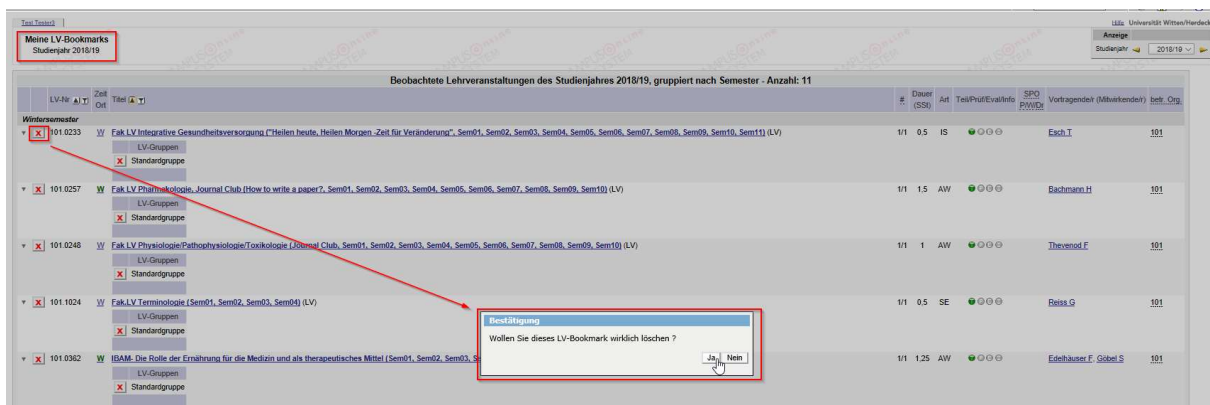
Test Tester3

Hilfe Universität Witten/Herdeck

Meine LV-Bookmarks
Studienjahr 2018/19

Anzeige
Studienjahr 2018/19

Beobachtete Lehrveranstaltungen des Studienjahres 2018/19, gruppiert nach Semester - Anzahl: 11

| | LV-Nr | Zeit Ort | Titel | # | Dauer (SSt) | Art | Teil/Prüf/Eval/Info | SPO P/W/Dr | Vortragende/r (Mitwirkende/r) | betr. Org. |
|---|---|---|---|---|---|---|---|---|---|---|
| Wintersemester | | | | | | | | | | |
| x | 101.0233 | W | Fak LV Integrative Gesundheitsversorgung ("Heilen heute, Heilen Morgen -Zeit für Veränderung", Sem01, Sem02, Sem03, Sem04, Sem05, Sem06, Sem07, Sem08, Sem09, Sem10, Sem11) (LV) LV-Gruppen x Standardgruppe | 1/1 | 0.5 | IS | | | Esch T | 101 |
| x | 101.0257 | W | Fak LV Pharmakologie, Journal Club (How to write a paper?, Sem01, Sem02, Sem03, Sem04, Sem05, Sem06, Sem07, Sem08, Sem09, Sem10) (LV) LV-Gruppen x Standardgruppe | 1/1 | 1.5 | AW | | | Bachmann H | 101 |
| x | 101.0248 | W | Fak LV Physiologie/Pathophysiologie/Toxikologie (Journal Club, Sem01, Sem02, Sem03, Sem04, Sem05, Sem06, Sem07, Sem08, Sem09, Sem10) (LV) LV-Gruppen x Standardgruppe | 1/1 | 1 | AW | | | Thevenod F | 101 |
| x | 101.1024 | W | Fak.LV Terminologie (Sem01, Sem02, Sem03, Sem04) (LV) LV-Gruppen x Standardgruppe | 1/1 | 0.5 | SE | | | Reiss G | 101 |
| x | 101.0362 | W | IBAM- Die Rolle der Ernährung für die Medizin und als therapeutisches Mittel (Sem01, Sem02, Sem03, S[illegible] LV-Gruppen x Standardgruppe | 1/1 | 1.25 | AW | | | Edelhäuser F, Göbel S | 101 |

Bestätigung
Wollen Sie dieses LV-Bookmark wirklich löschen ?
Ja Nein